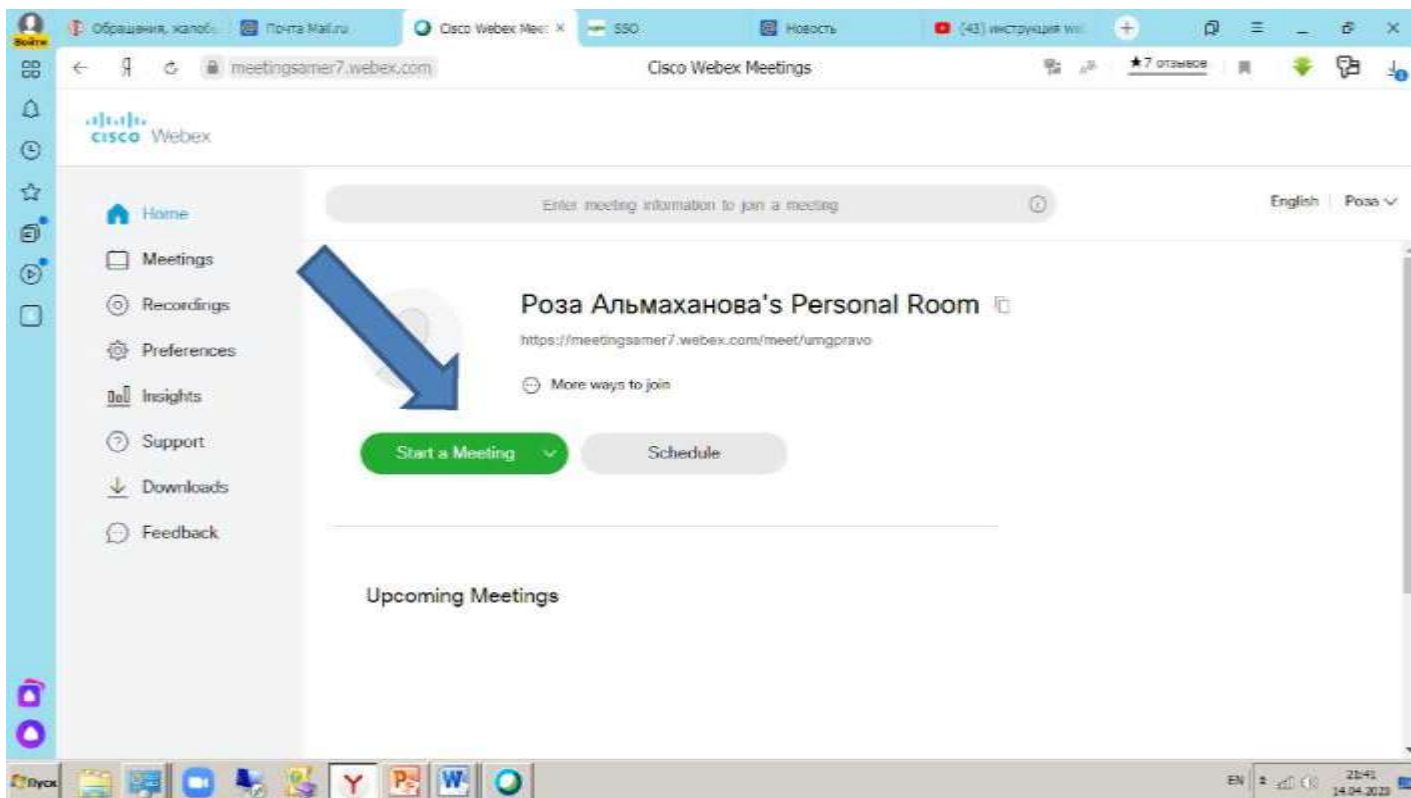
Войти

Обращения, жалоб | Почта Mail.ru | Cisco Webex Meet | SSO | Новость | (43) инструкция w

meetingsamer7.webex.com Cisco Webex Meetings ★7 отзывов

cisco Webex

Home
Meetings
Recordings
Preferences
Insights
Support
Downloads
Feedback

Enter meeting information to join a meeting

English | Роза

Роза Альмаханова's Personal Room

https://meetingsamer7.webex.com/meet/umgpravo

More ways to join

Start a Meeting

Schedule

Upcoming Meetings

Пуск

EN 21:41 14.04.2020